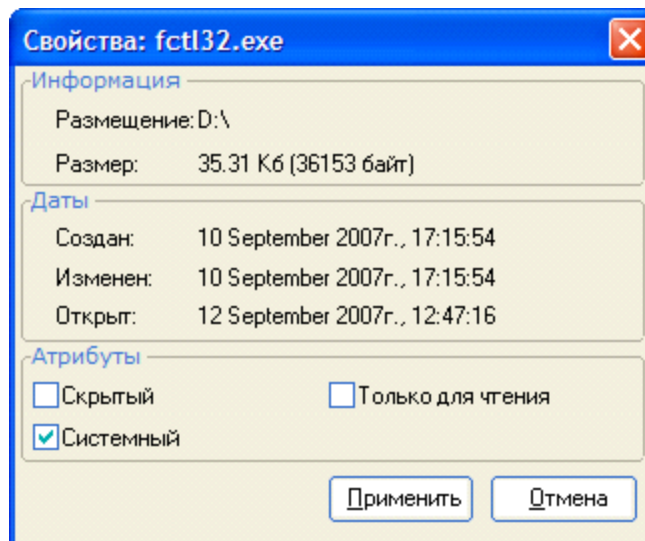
Свойства: fctl32.exe

Информация

Размещение: D:\

Размер: 35.31 Кб (36153 байт)

Даты

Создан: 10 September 2007г., 17:15:54

Изменен: 10 September 2007г., 17:15:54

Открыт: 12 September 2007г., 12:47:16

Атрибуты

Скрытый

Только для чтения

Системный

Применить

Отмена